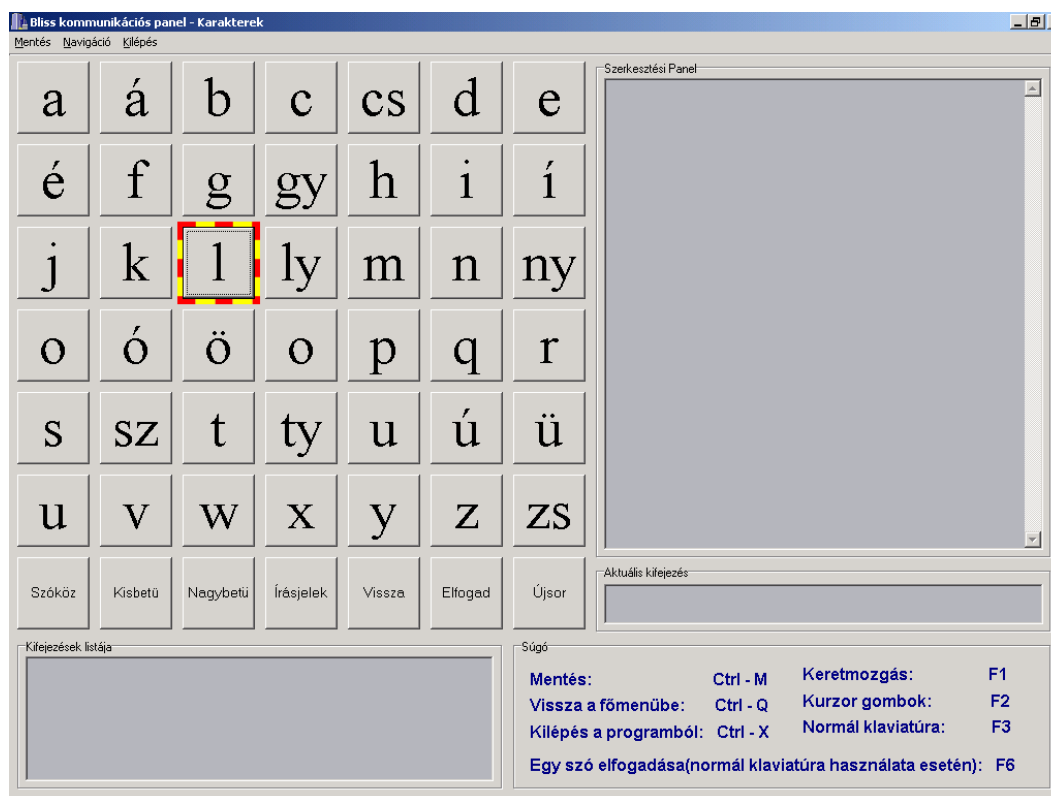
Bliss kommunikációs panel - Karakterek

Mentés Navigáció Kilépés

| a | á | b | c | cs | d | e |
|---|---|---|---|---|---|---|
| é | f | g | gy | h | i | í |
| j | k | l | ly | m | n | ny |
| o | ó | ö | o | p | q | r |
| s | sz | t | ty | u | ú | ü |
| u | v | w | x | y | z | zs |
| Szóköz | Kisbetü | Nagybetü | Írásjelek | Vissza | Elfogad | Újsor |

Szerkesztési Panel

Aktuális kifejezés

Kifejezések listája

Súgó

Mentés: Ctrl - M
Vissza a fömenübe: Ctrl - Q
Kilépés a programból: Ctrl - X
Keretmozgás: F1
Kurzor gombok: F2
Normál klaviatúra: F3
Egy szó elfogadása(normál klaviatúra használata esetén): F6